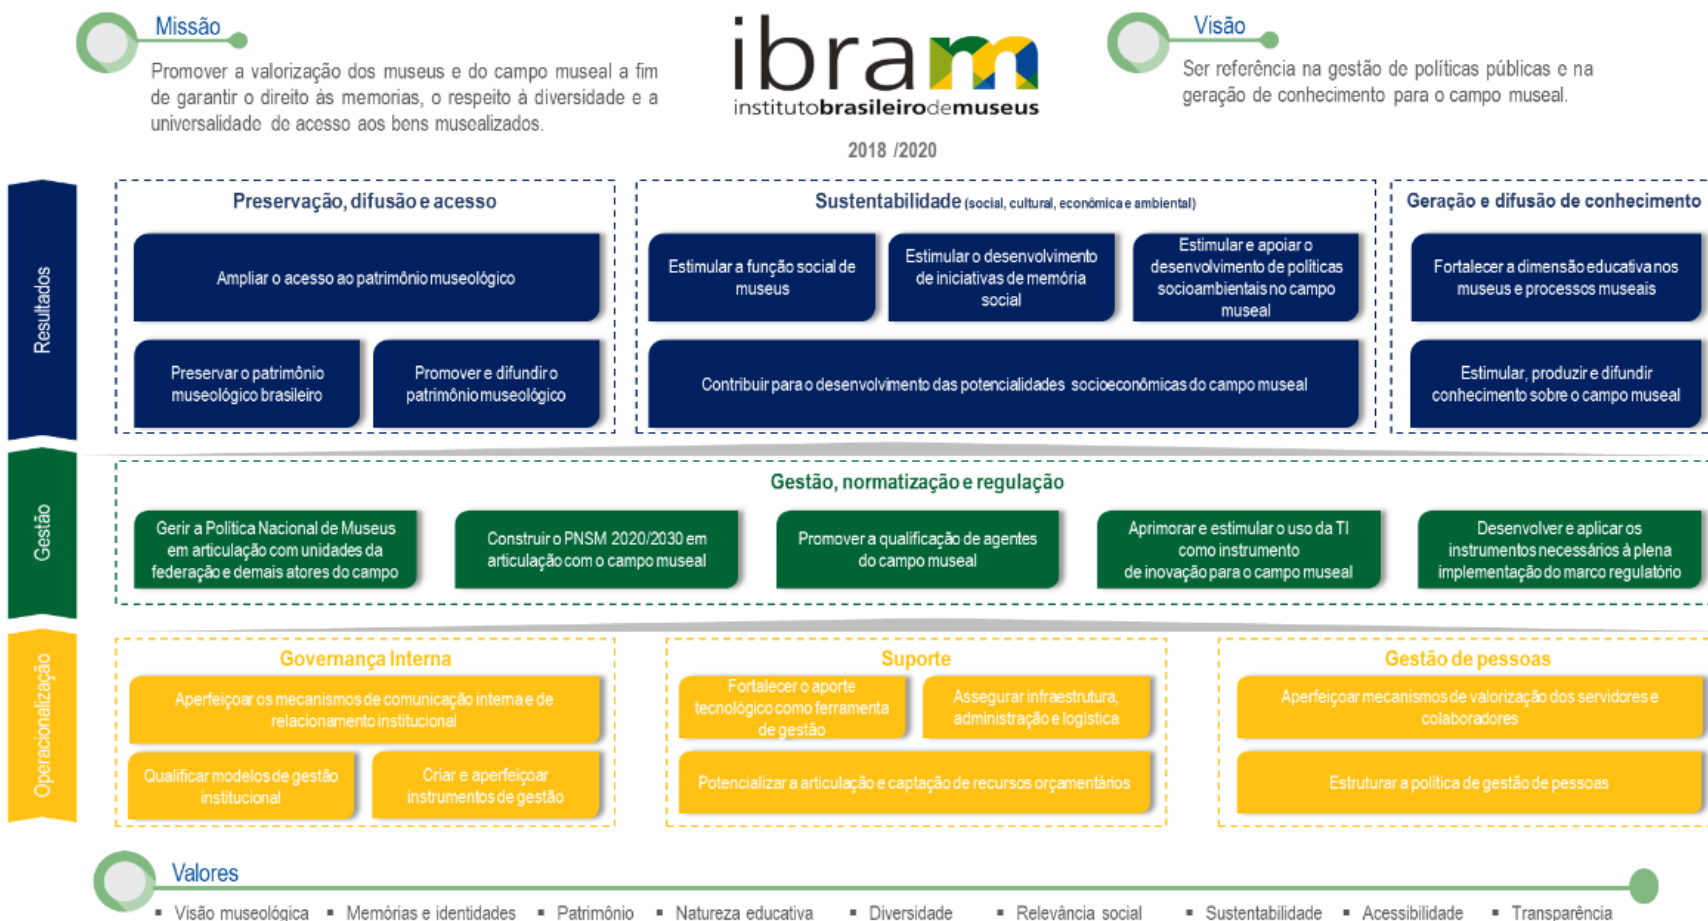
Missão

Promover a valorização dos museus e do campo museal a fim de garantir o direito às memorias, o respeito à diversidade e a universalidade de acesso aos bens musealizados.

ibram
institutobrasileirodemuseus

2018 /2020

Visão

Ser referência na gestão de políticas públicas e na geração de conhecimento para o campo museal.

Resultados

Preservação, difusão e acesso

Ampliar o acesso ao patrimônio museológico

Preservar o patrimônio museológico brasileiro

Promover e difundir o patrimônio museológico

Sustentabilidade (social, cultural, econômica e ambiental)

Estimular a função social de museus

Estimular o desenvolvimento de iniciativas de memória social

Estimular e apoiar o desenvolvimento de políticas socioambientais no campo museal

Contribuir para o desenvolvimento das potencialidades socioeconômicas do campo museal

Geração e difusão de conhecimento

Fortalecer a dimensão educativa nos museus e processos museais

Estimular, produzir e difundir conhecimento sobre o campo museal

Gestão

Gestão, normatização e regulação

Gerir a Política Nacional de Museus em articulação com unidades da federação e demais atores do campo

Construir o PNSM 2020/2030 em articulação com o campo museal

Promover a qualificação de agentes do campo museal

Aprimorar e estimular o uso da TI como instrumento de inovação para o campo museal

Desenvolver e aplicar os instrumentos necessários à plena implementação do marco regulatório

Operacionalização

Governança Interna

Aperfeiçoar os mecanismos de comunicação interna e de relacionamento institucional

Qualificar modelos de gestão institucional

Criar e aperfeiçoar instrumentos de gestão

Suporte

Fortalecer o aporte tecnológico como ferramenta de gestão

Assegurar infraestrutura, administração e logística

Potencializar a articulação e captação de recursos orçamentários

Gestão de pessoas

Aperfeiçoar mecanismos de valorização dos servidores e colaboradores

Estruturar a política de gestão de pessoas

Valores

▪ Visão museológica ▪ Memórias e identidades ▪ Patrimônio ▪ Natureza educativa ▪ Diversidade ▪ Relevância social ▪ Sustentabilidade ▪ Acessibilidade ▪ Transparência